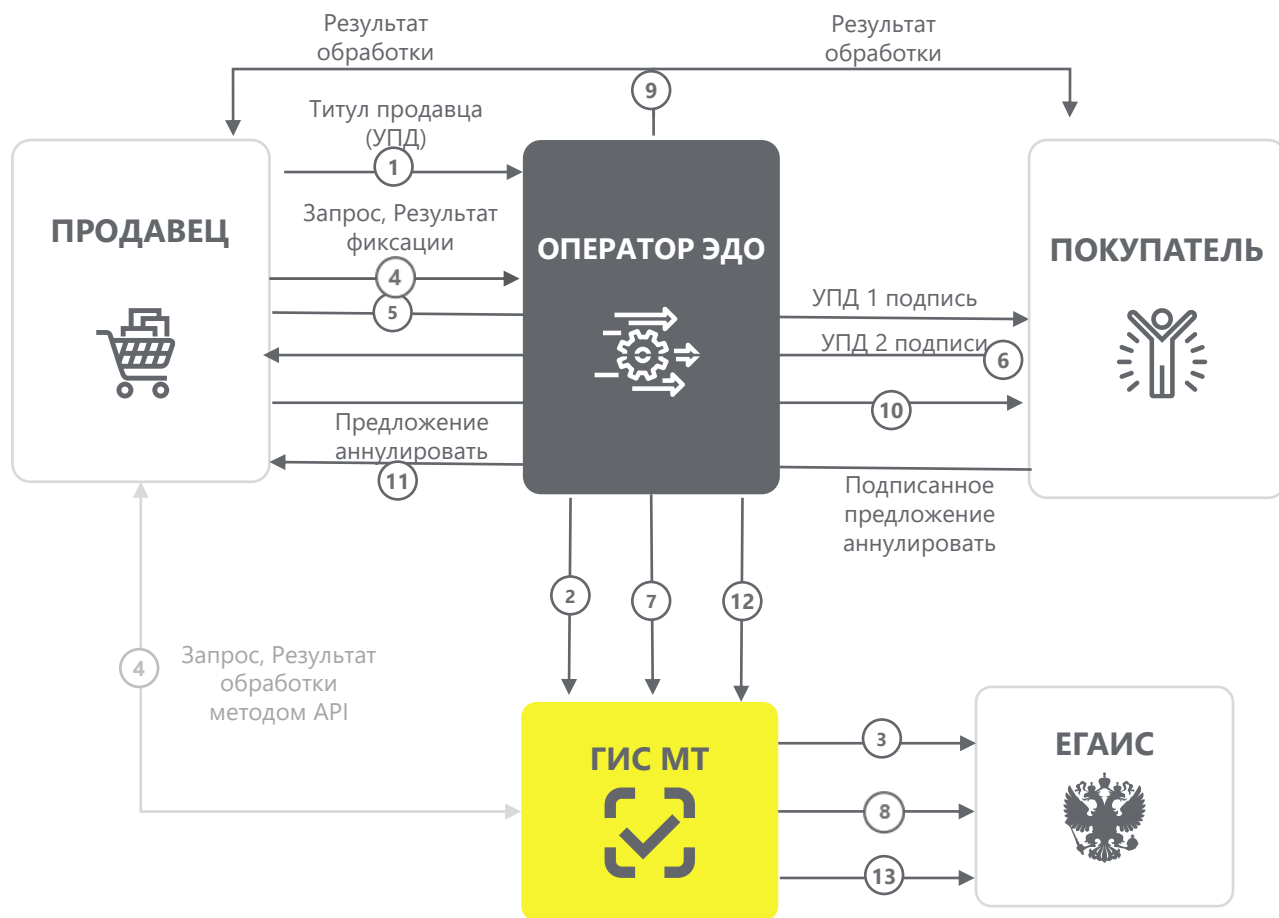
Результат обработки

Результат обработки

9

Титул продавца (УПД)

1

ПРОДАВЕЦ

Запрос, Результат фиксации

4

5

Предложение аннулировать

11

ОПЕРАТОР ЭДО

УПД 1 подпись

УПД 2 подписи

6

10

Подписанное предложение аннулировать

ПОКУПАТЕЛЬ

2

7

12

4

Запрос, Результат обработки методом API

ГИС МТ

3

8

13

ЕГАИС